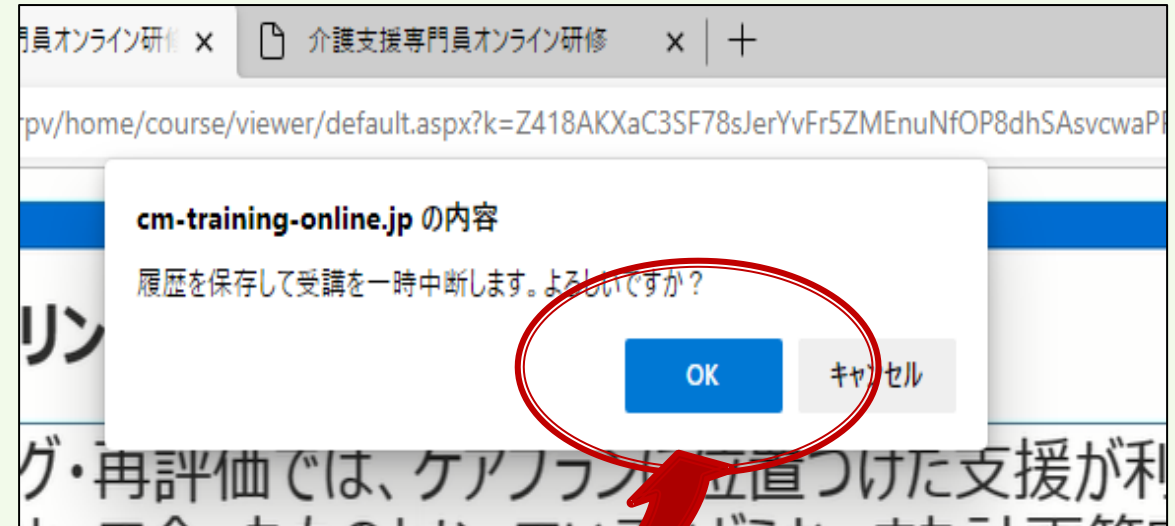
門員オンライン研修 ×

介護支援専門員オンライン研修 ×

+

rpv/home/course/viewer/default.aspx?k=Z418AKXaC3SF78sJerYvFr5ZMEnuNfOP8dhSAsvcwaP

cm-training-online.jp の内容

履歴を保存して受講を一時中断します。よろしいですか？

OK

キャンセル

リン

グ・再評価では、ケアプラン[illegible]位置づけた支援が利